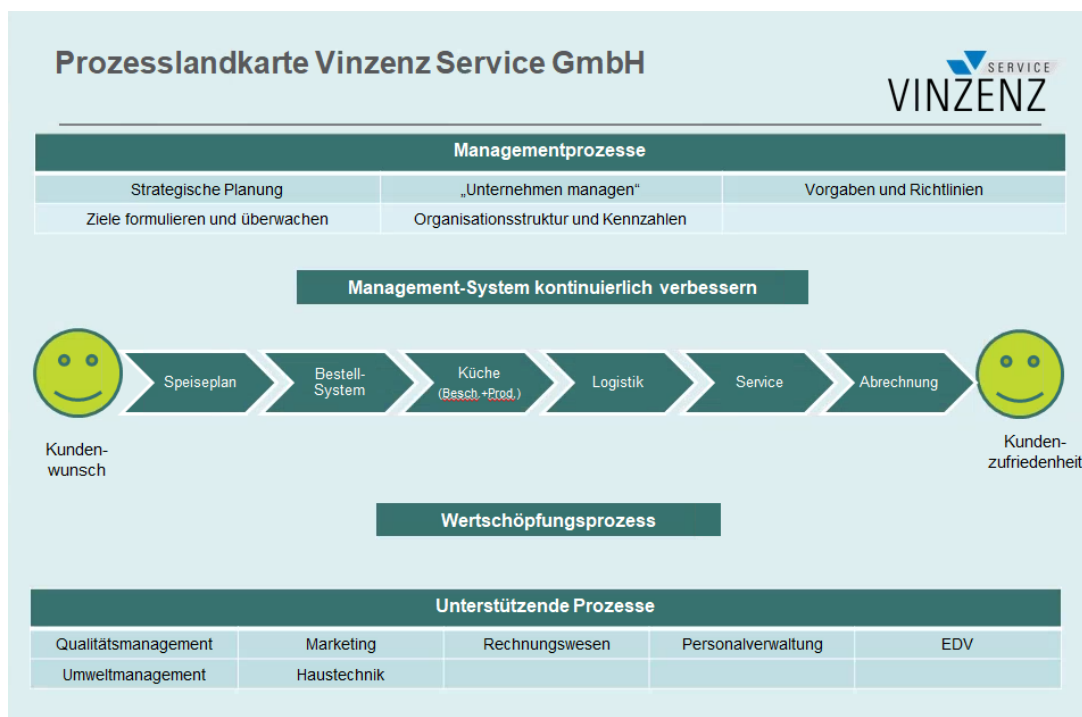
Prozesslandkarte Vinzenz Service GmbH

SERVICE
VINZENZ

| Managementprozesse | | |
|---|---|---|
| Strategische Planung | „Unternehmen managen" | Vorgaben und Richtlinien |
| Ziele formulieren und überwachen | Organisationsstruktur und Kennzahlen | |

Management-System kontinuierlich verbessern

Kunden-wunsch

Speiseplan

Bestell-System

Küche (Besch.+Prod.)

Logistik

Service

Abrechnung

Kunden-zufriedenheit

Wertschöpfungsprozess

| Unterstützende Prozesse | | | | |
|---|---|---|---|---|
| Qualitätsmanagement | Marketing | Rechnungswesen | Personalverwaltung | EDV |
| Umweltmanagement | Haustechnik | | | |